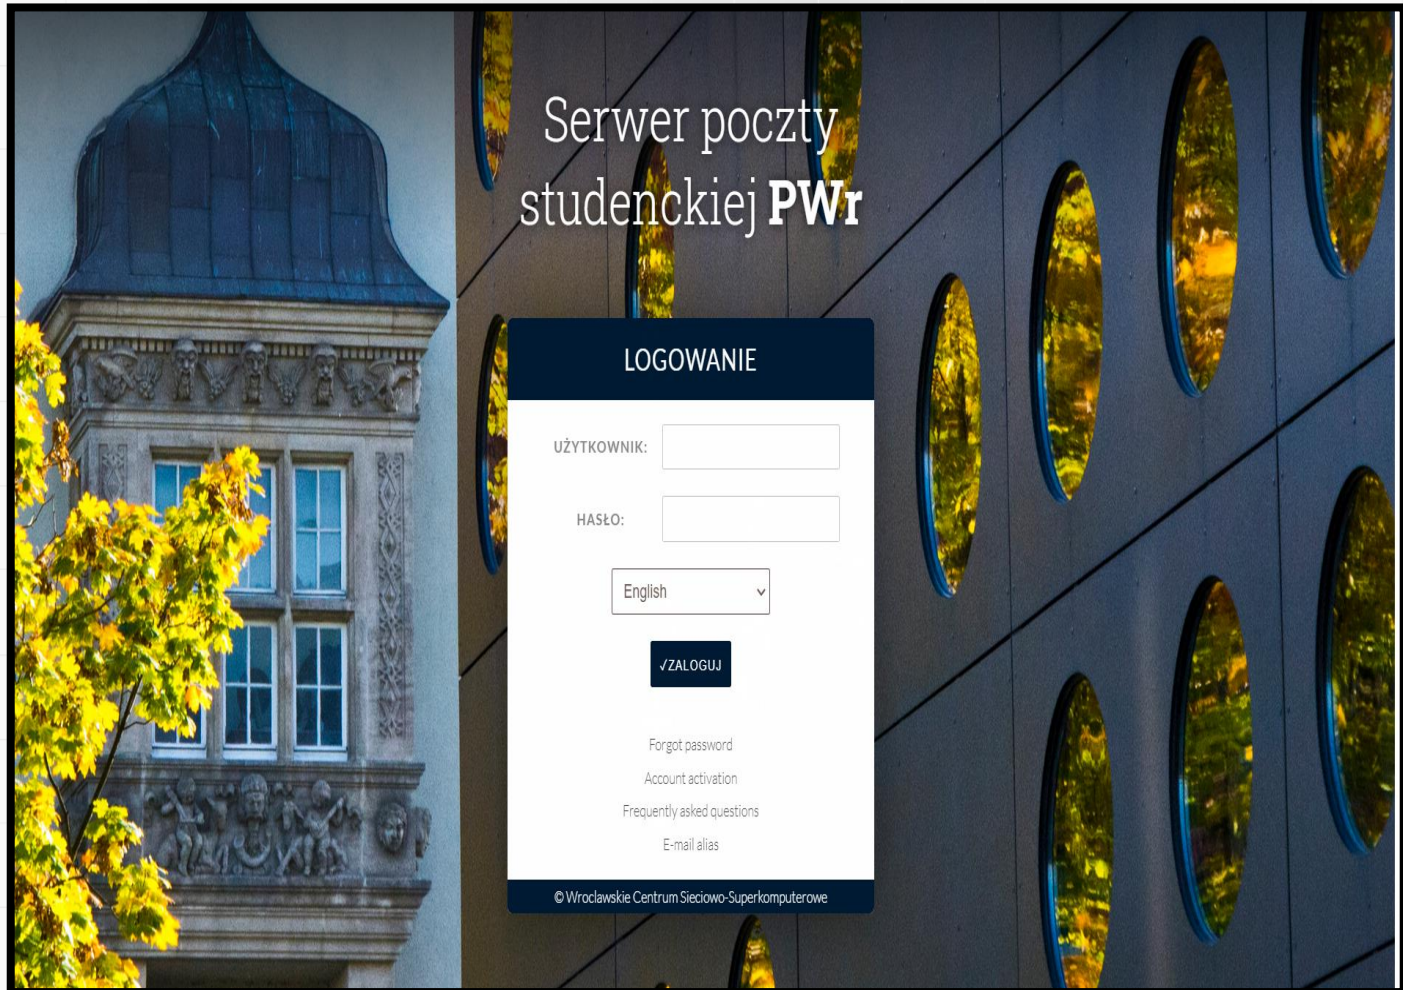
Serwer poczty studenckiej PWr

LOGOWANIE

UŻYTKOWNIK:

HASŁO:

English

√ZALOGUJ

Forgot password

Account activation

Frequently asked questions

E-mail alias

© Wroclawskie Centrum Sieciowo-Superkomputerowe